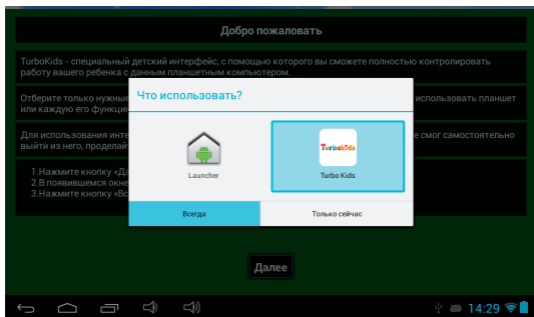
Добро пожаловать

TurboKids - специальный детский интерфейс, с помощью которого вы сможете полностью контролировать работу вашего ребенка с данным планшетным компьютером.

Отберите только нужные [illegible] использовать планшет или каждую его функци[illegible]

Для использования инте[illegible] смог самостоятельно выйти из него, проделайт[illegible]

1.Нажмите кнопку «Да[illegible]
2.В появившемся окне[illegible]
3.Нажмите кнопку «Во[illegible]

Что использовать?

Launcher

TurboKids

Turbo Kids

Всегда

Только сейчас

Далее

14:29